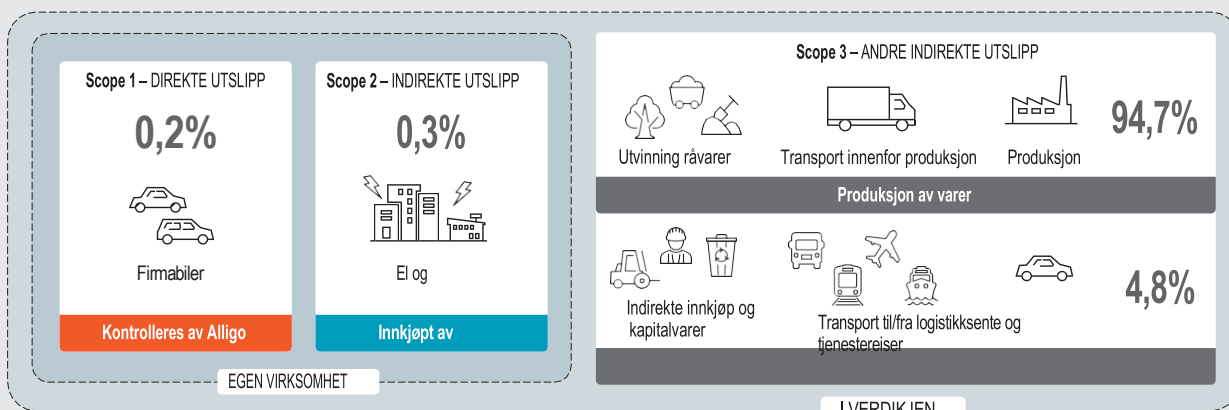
Scope 1 – DIREKTE UTSLIPP

0,2%

Firmabiler

Kontrolleres av Alligo

Scope 2 – INDIREKTE UTSLIPP

0,3%

El og

Innkjøpt av

EGEN VIRKSOMHET

Scope 3 – ANDRE INDIREKTE UTSLIPP

Utvinning råvarer

Transport innenfor produksjon

Produksjon

94,7%

Produksjon av varer

Indirekte innkjøp og kapitalvarer

Transport til/fra logistikksente og tjenestereiser

4,8%

I VERDIKJEN